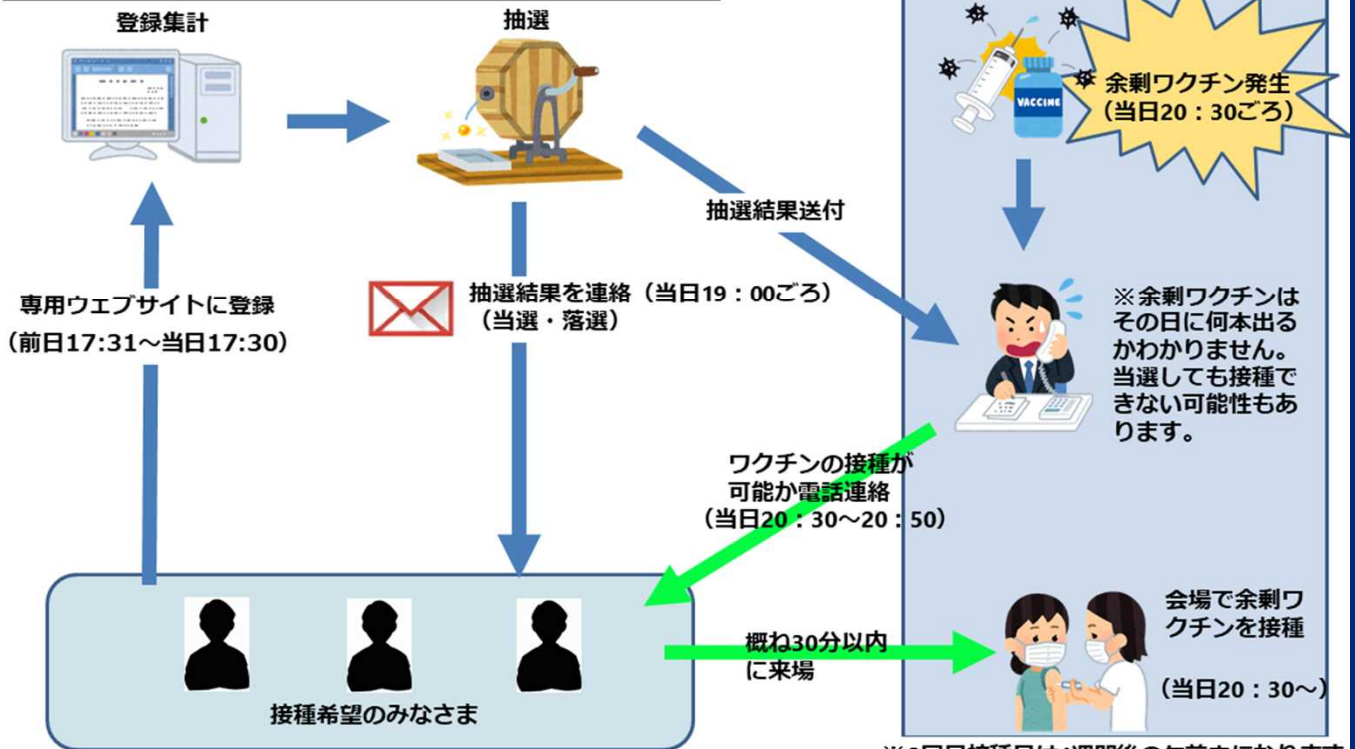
登録集計

抽選

余剰ワクチン発生
（当日20：30ごろ）

VACCINE

抽選結果送付

専用ウェブサイトに登録
（前日17:31～当日17:30）

抽選結果を連絡（当日19：00ごろ）
（当選・落選）

※余剰ワクチンはその日に何本出るかわかりません。当選しても接種できない可能性もあります。

ワクチンの接種が可能か電話連絡
（当日20：30～20：50）

会場で余剰ワクチンを接種

概ね30分以内に来場

（当日20：30～）

接種希望のみなさま

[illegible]